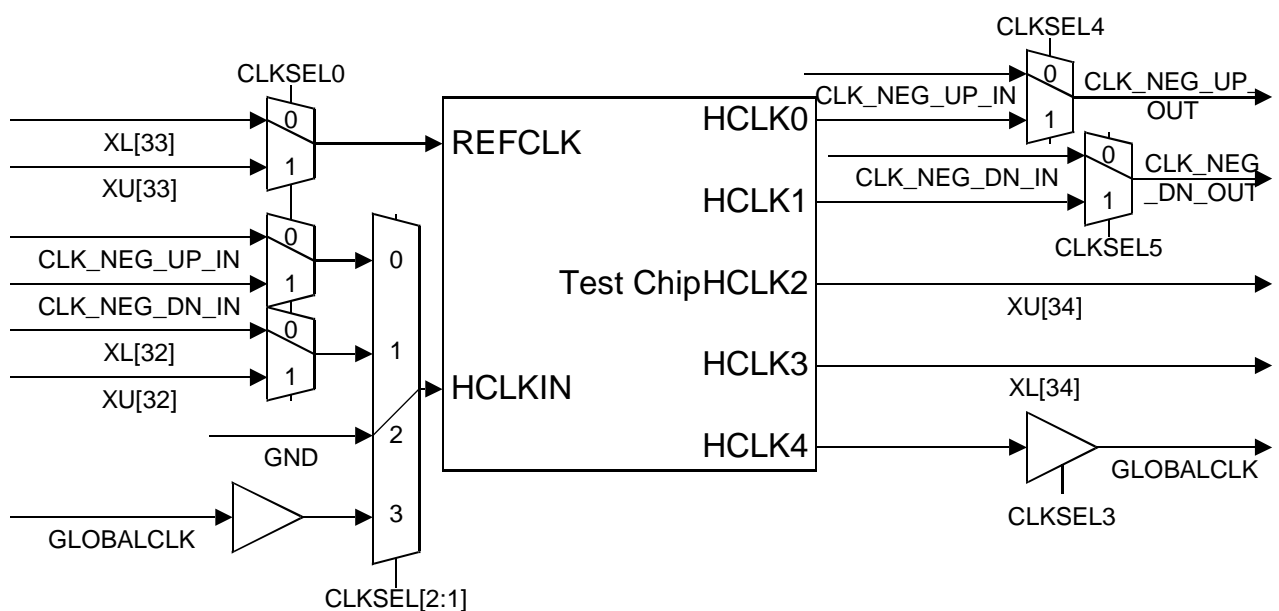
CLKSEL0
0
1
XL[33]
XU[33]
REFCLK
0
1
CLK_NEG_UP_IN
CLK_NEG_DN_IN
0
1
XL[32]
XU[32]
0
1
2
3
GND
GLOBALCLK
CLKSEL[2:1]
HCLKIN
Test Chip
HCLK0
HCLK1
HCLK2
HCLK3
HCLK4
CLKSEL4
0
1
CLK_NEG_UP_IN
CLK_NEG_UP_OUT
0
1
CLK_NEG_DN_IN
CLK_NEG_DN_OUT
CLKSEL5
XU[34]
XL[34]
GLOBALCLK
CLKSEL3